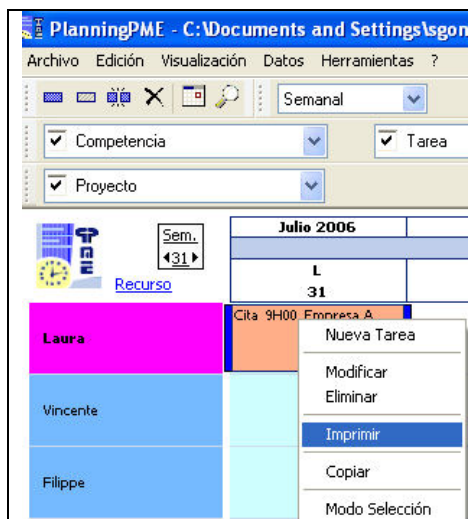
PlanningPME - C:\Documents and Settings\sgon

Archivo Edición Visualización Datos Herramientas ?

Semanal

Competencia

Tarea

Proyecto

Sem.
31

Recurso

Julio 2006

L
31

Laura

Cita 9H00 Empresa A

Vincente

Filippe

Nueva Tarea

Modificar

Eliminar

Imprimir

Copiar

Modo Selección